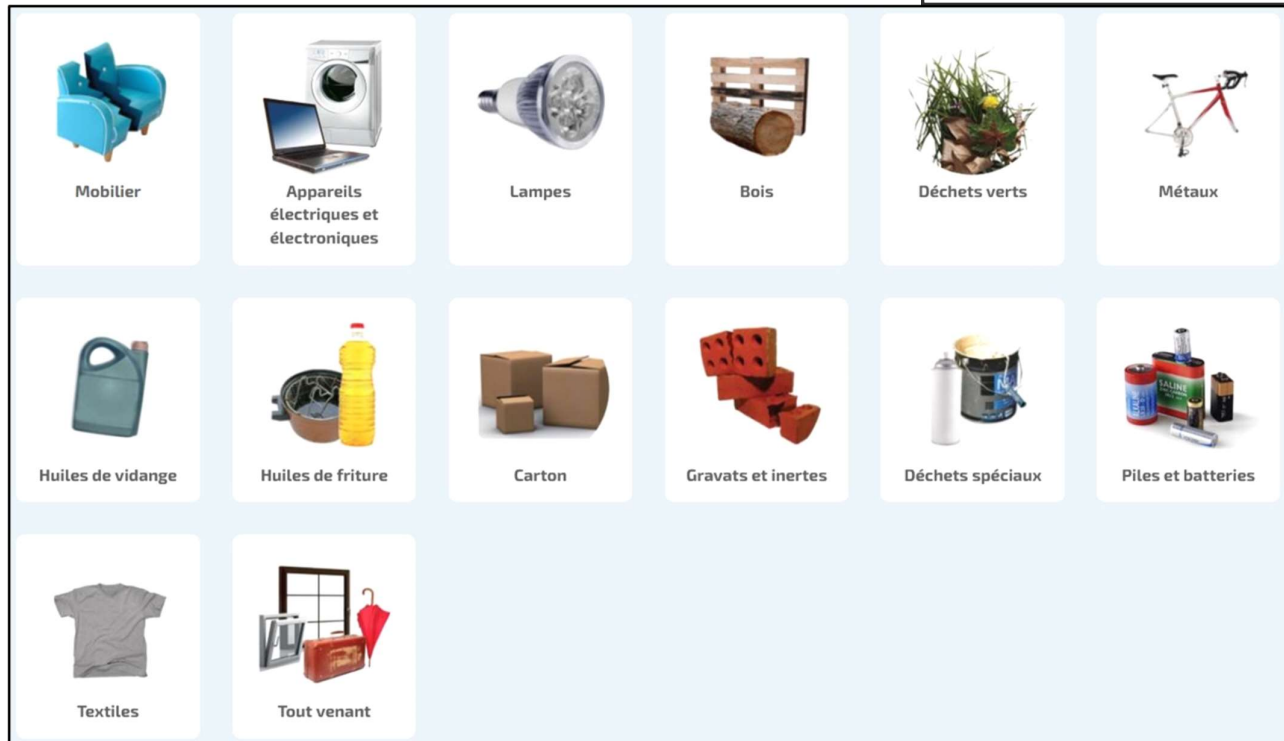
Mobilier

Appareils électriques et électroniques

Lampes

Bois

Déchets verts

Métaux

Huiles de vidange

Huiles de friture

Carton

Gravats et inertes

Déchets spéciaux

Piles et batteries

Textiles

Tout venant